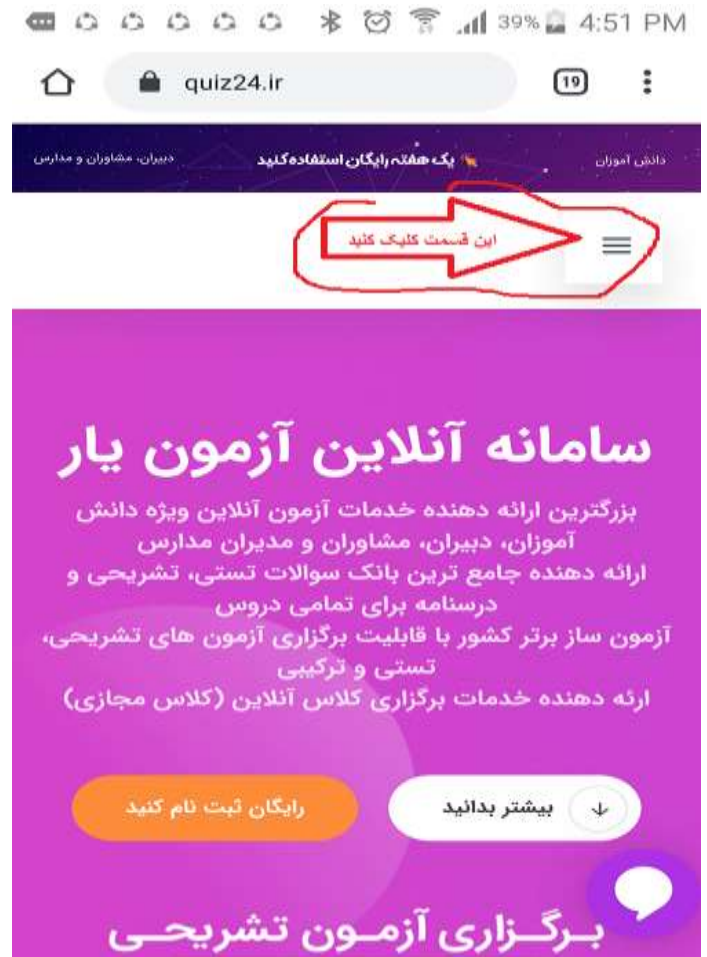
39% 4:51 PM

quiz24.ir

19

دانش آموزان

یک هفته رایگان استفاده کنید

دبیران، مشاوران و مدارس

این قسمت کلیک کنید

سامانه آنلاین آزمون یار

بزرگترین ارائه دهنده خدمات آزمون آنلاین ویژه دانش آموزان، دبیران، مشاوران و مدیران مدارس
ارائه دهنده جامع ترین بانک سوالات تستی، تشریحی و درسنامه برای تمامی دروس
آزمون ساز برتر کشور با قابلیت برگزاری آزمون های تشریحی، تستی و ترکیبی
ارئه دهنده خدمات برگزاری کلاس آنلاین (کلاس مجازی)

رایگان ثبت نام کنید

بیشتر بدانید

برگـزاری آزمـون تشریحـی